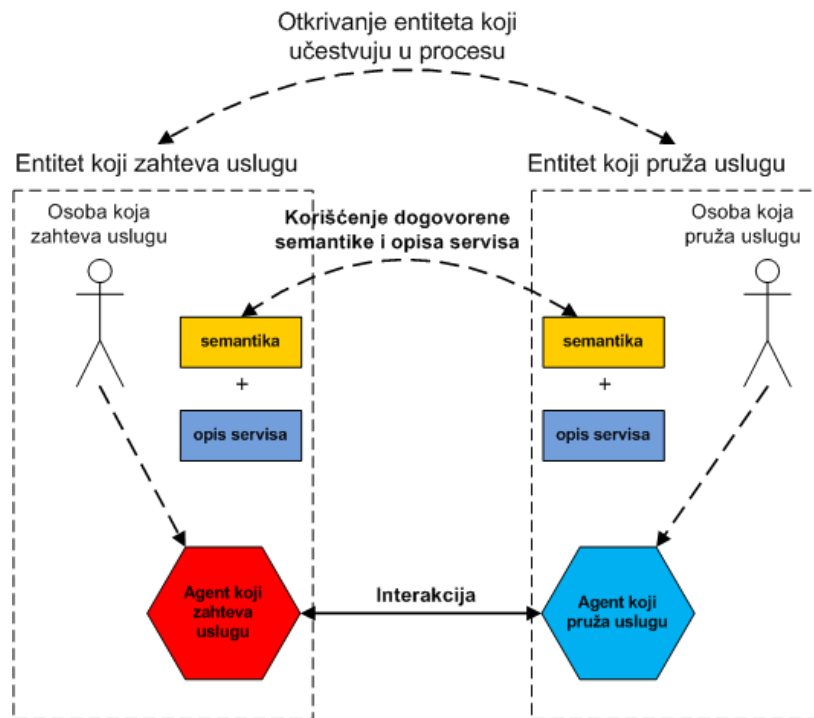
Otkrivanje entiteta koji učestvuju u procesu

Entitet koji zahteva uslugu

Entitet koji pruža uslugu

Osoba koja zahteva uslugu

Korišćenje dogovorene semantike i opisa servisa

Osoba koja pruža uslugu

semantika

+

opis servisa

semantika

+

opis servisa

Agent koji zahteva uslugu

Interakcija

Agent koji pruža uslugu